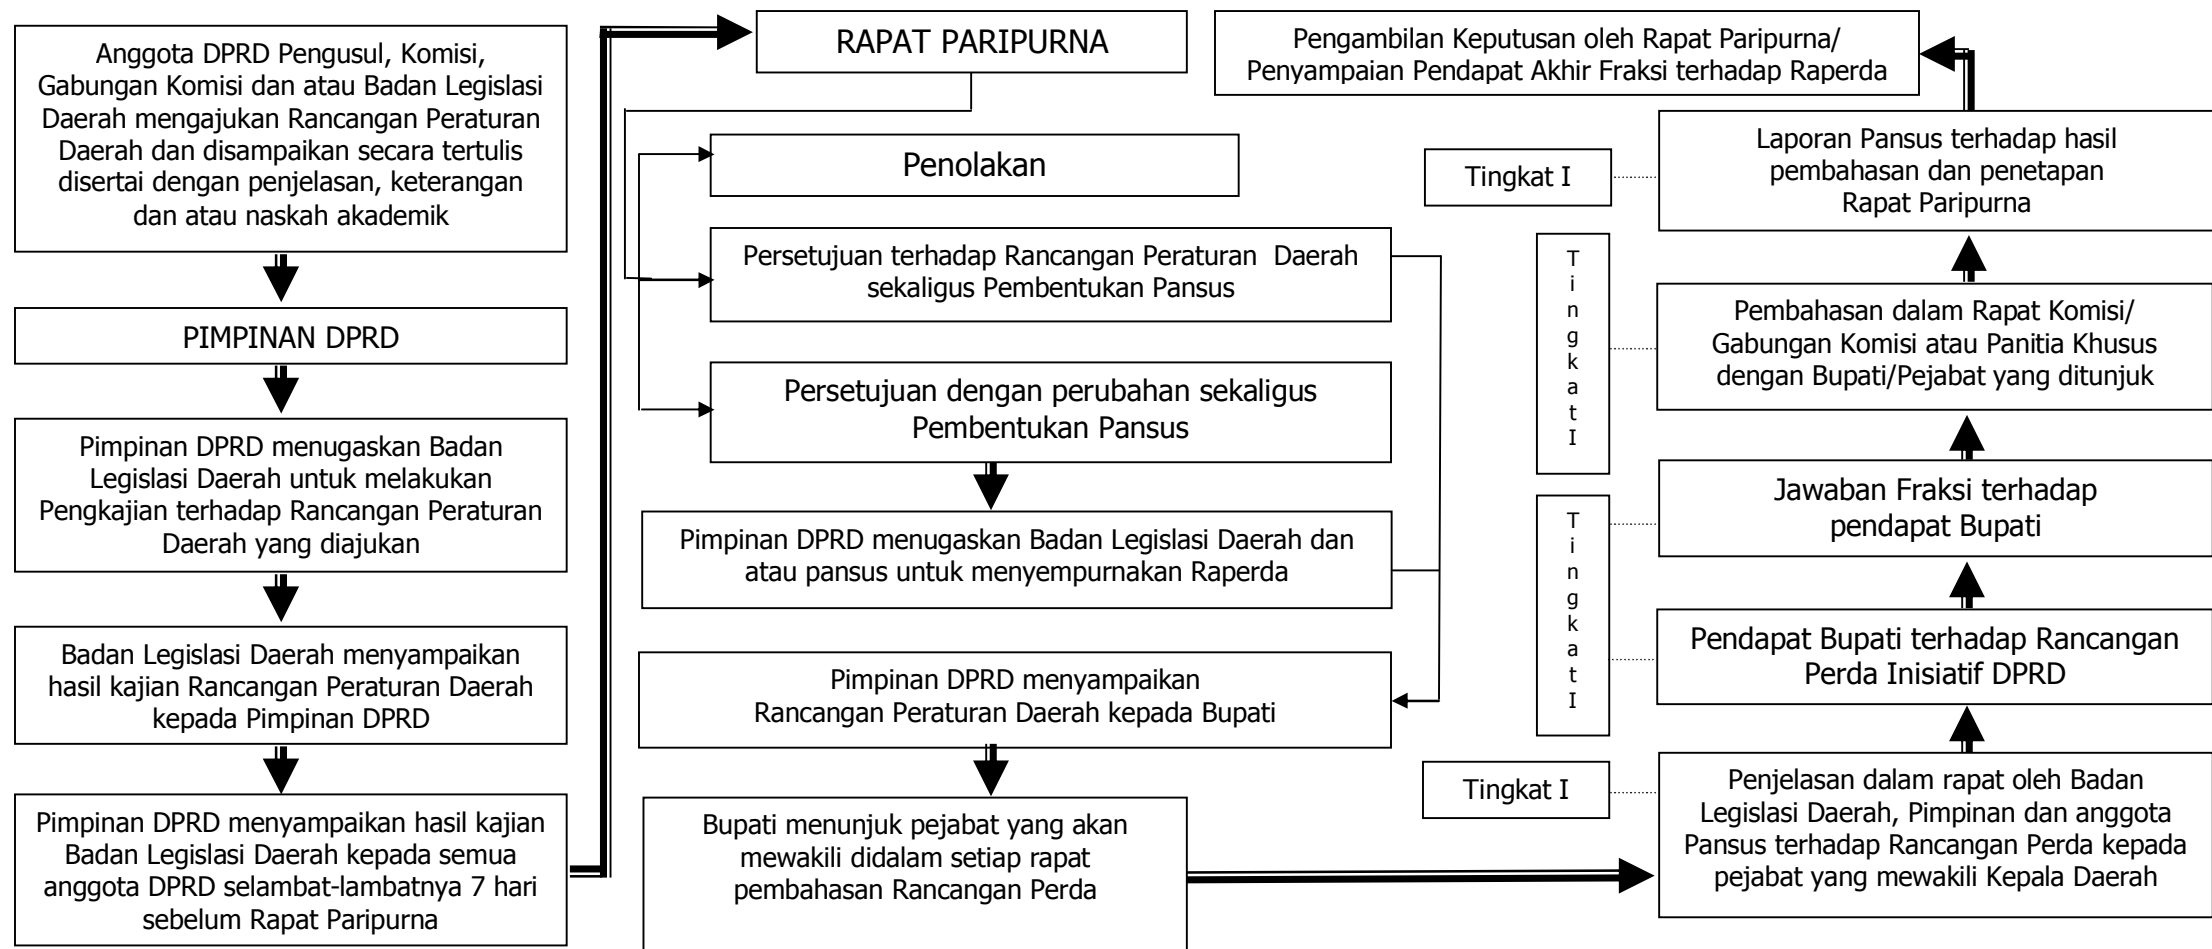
Anggota DPRD Pengusul, Komisi, Gabungan Komisi dan atau Badan Legislasi Daerah mengajukan Rancangan Peraturan Daerah dan disampaikan secara tertulis disertai dengan penjelasan, keterangan dan atau naskah akademik

PIMPINAN DPRD

Pimpinan DPRD menugaskan Badan Legislasi Daerah untuk melakukan Pengkajian terhadap Rancangan Peraturan Daerah yang diajukan

Badan Legislasi Daerah menyampaikan hasil kajian Rancangan Peraturan Daerah kepada Pimpinan DPRD

Pimpinan DPRD menyampaikan hasil kajian Badan Legislasi Daerah kepada semua anggota DPRD selambat-lambatnya 7 hari sebelum Rapat Paripurna

RAPAT PARIPURNA

Penolakan

Persetujuan terhadap Rancangan Peraturan Daerah sekaligus Pembentukan Pansus

Persetujuan dengan perubahan sekaligus Pembentukan Pansus

Pimpinan DPRD menugaskan Badan Legislasi Daerah dan atau pansus untuk menyempurnakan Raperda

Pimpinan DPRD menyampaikan Rancangan Peraturan Daerah kepada Bupati

Bupati menunjuk pejabat yang akan mewakili didalam setiap rapat pembahasan Rancangan Perda

Pengambilan Keputusan oleh Rapat Paripurna/ Penyampaian Pendapat Akhir Fraksi terhadap Raperda

Tingkat I

Laporan Pansus terhadap hasil pembahasan dan penetapan Rapat Paripurna

Tingkat I

Pembahasan dalam Rapat Komisi/ Gabungan Komisi atau Panitia Khusus dengan Bupati/Pejabat yang ditunjuk

Tingkat I

Jawaban Fraksi terhadap pendapat Bupati

Pendapat Bupati terhadap Rancangan Perda Inisiatif DPRD

Tingkat I

Penjelasan dalam rapat oleh Badan Legislasi Daerah, Pimpinan dan anggota Pansus terhadap Rancangan Perda kepada pejabat yang mewakili Kepala Daerah